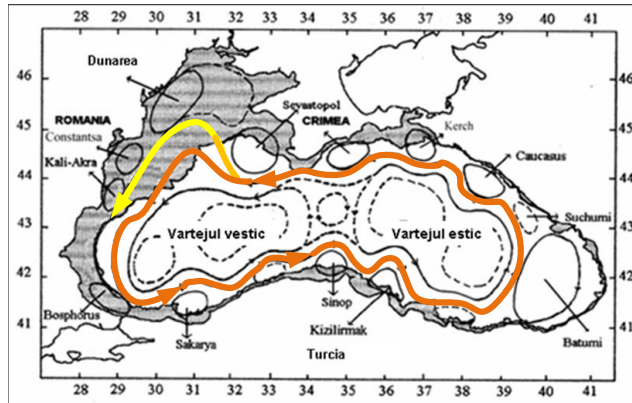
28 29 30 31 32 33 34 35 36 37 38 39 40 41

46
45
44
43
42
41

Dunarea
ROMANIA
Constantsa
Kali-Akra
Sevastopol
CRIMEA
Kerch
Caucasus
Suchumi
Vartejul vestic
Vartejul estic
Bosphorus
Sakarya
Sinop
Kizilirmak
Turcia
Batumi

46
45
44
43
42
41

28 29 30 31 32 33 34 35 36 37 38 39 40 41